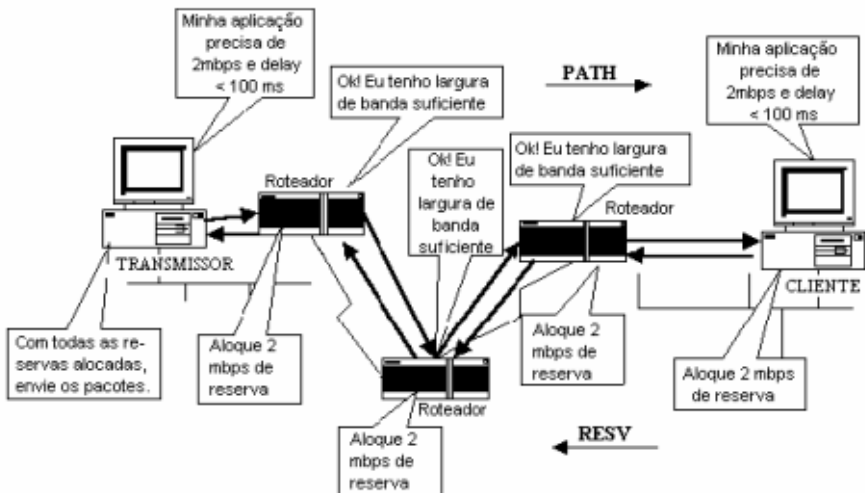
Minha aplicação precisa de 2mbps e delay < 100 ms

Ok! Eu tenho largura de banda suficiente

PATH

Minha aplicação precisa de 2mbps e delay < 100 ms

Ok! Eu tenho largura de banda suficiente

Roteador

Ok! Eu tenho largura de banda suficiente

Roteador

TRANSMISSOR

CLIENTE

Com todas as reservas alocadas, envie os pacotes.

Aloque 2 mbps de reserva

Aloque 2 mbps de reserva

Aloque 2 mbps de reserva

Roteador

Aloque 2 mbps de reserva

RESV